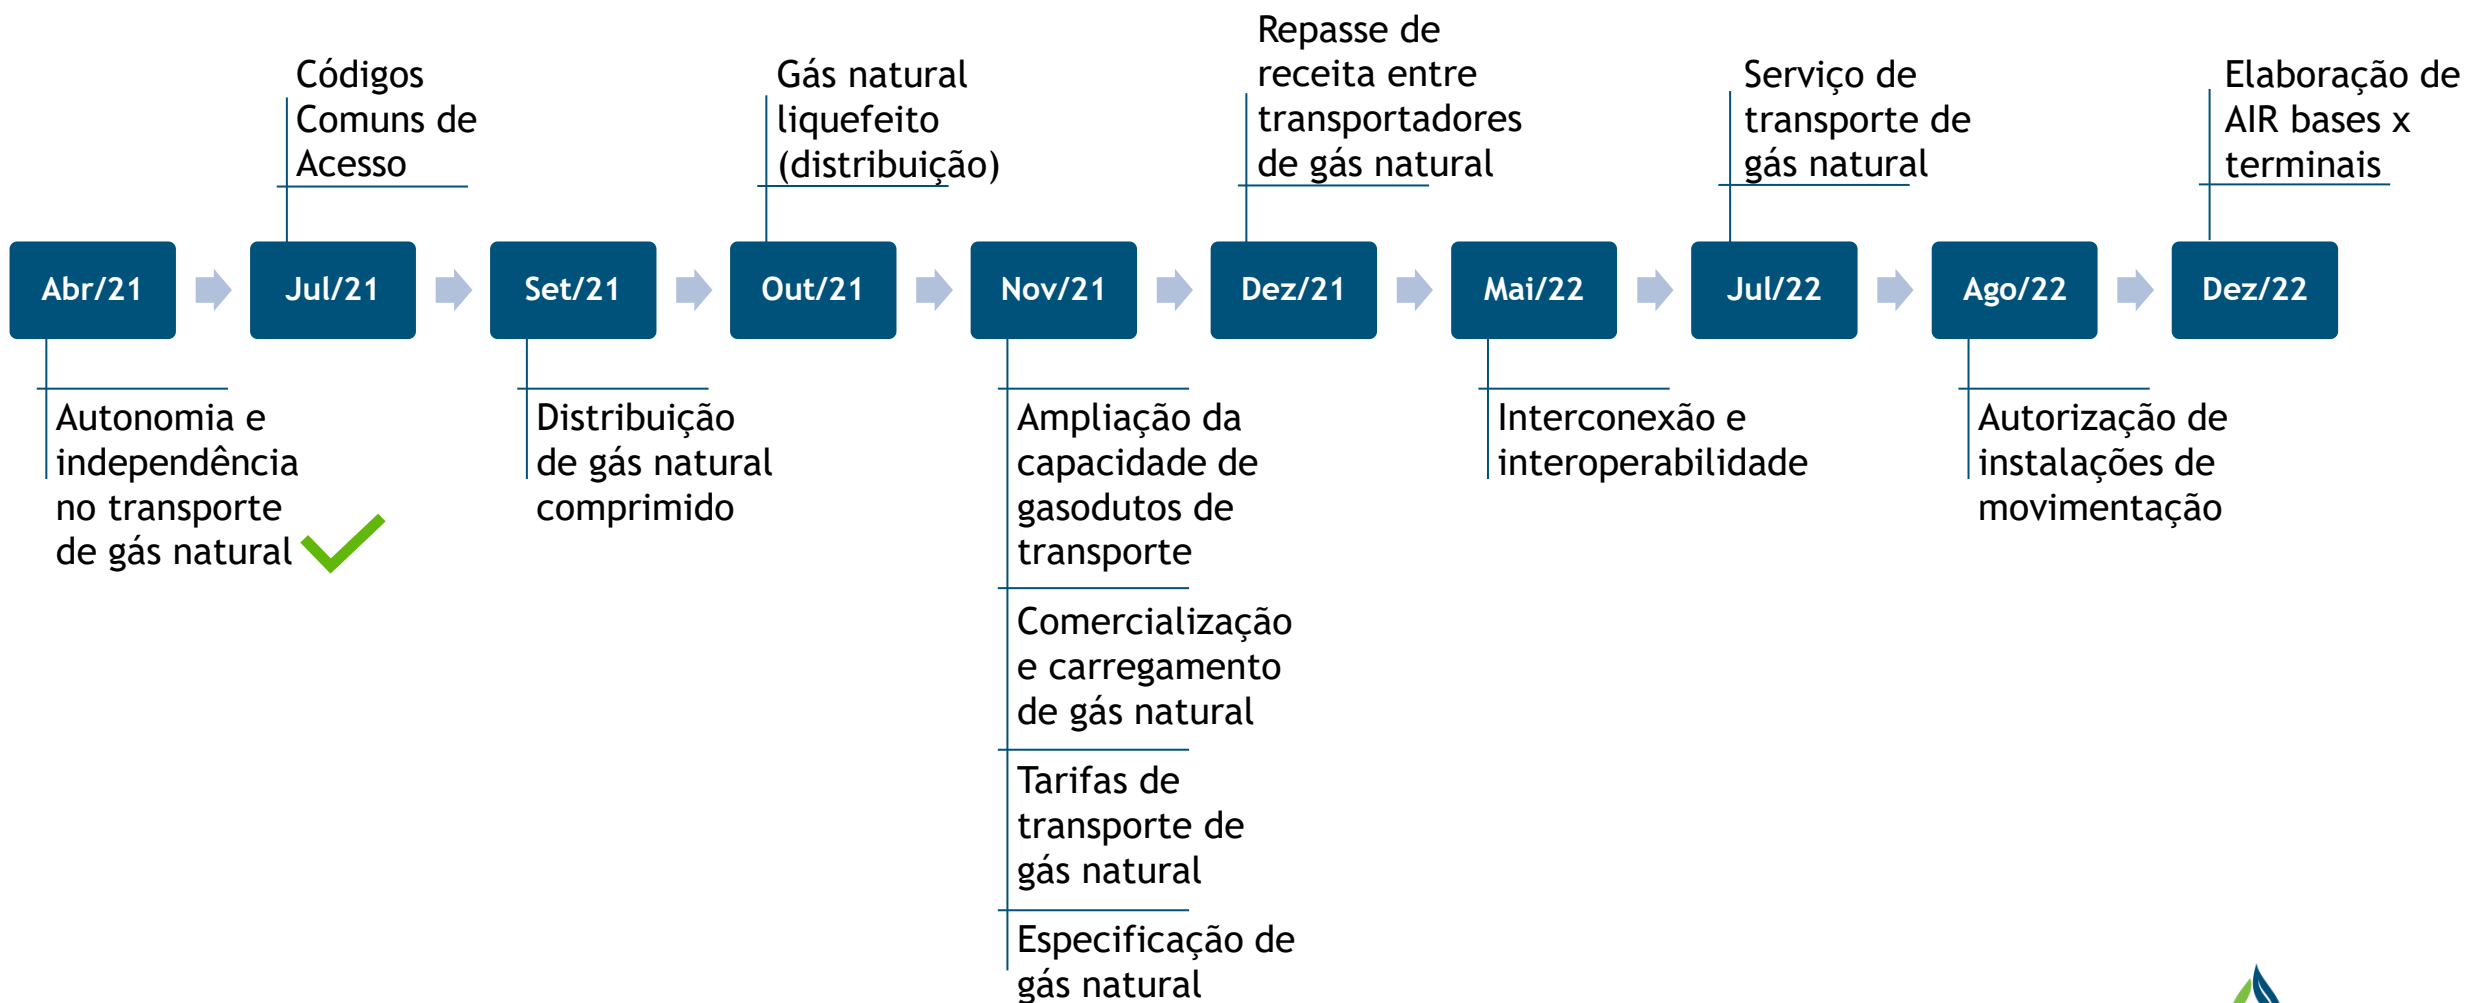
Abr/21

Autonomia e independência no transporte de gás natural

Jul/21

Códigos Comuns de Acesso

Set/21

Distribuição de gás natural comprimido

Out/21

Gás natural liquefeito (distribuição)

Nov/21

Ampliação da capacidade de gasodutos de transporte

Comercialização e carregamento de gás natural

Tarifas de transporte de gás natural

Especificação de gás natural

Dez/21

Repasse de receita entre transportadores de gás natural

Mai/22

Interconexão e interoperabilidade

Jul/22

Serviço de transporte de gás natural

Ago/22

Autorização de instalações de movimentação

Dez/22

Elaboração de AIR bases x terminais